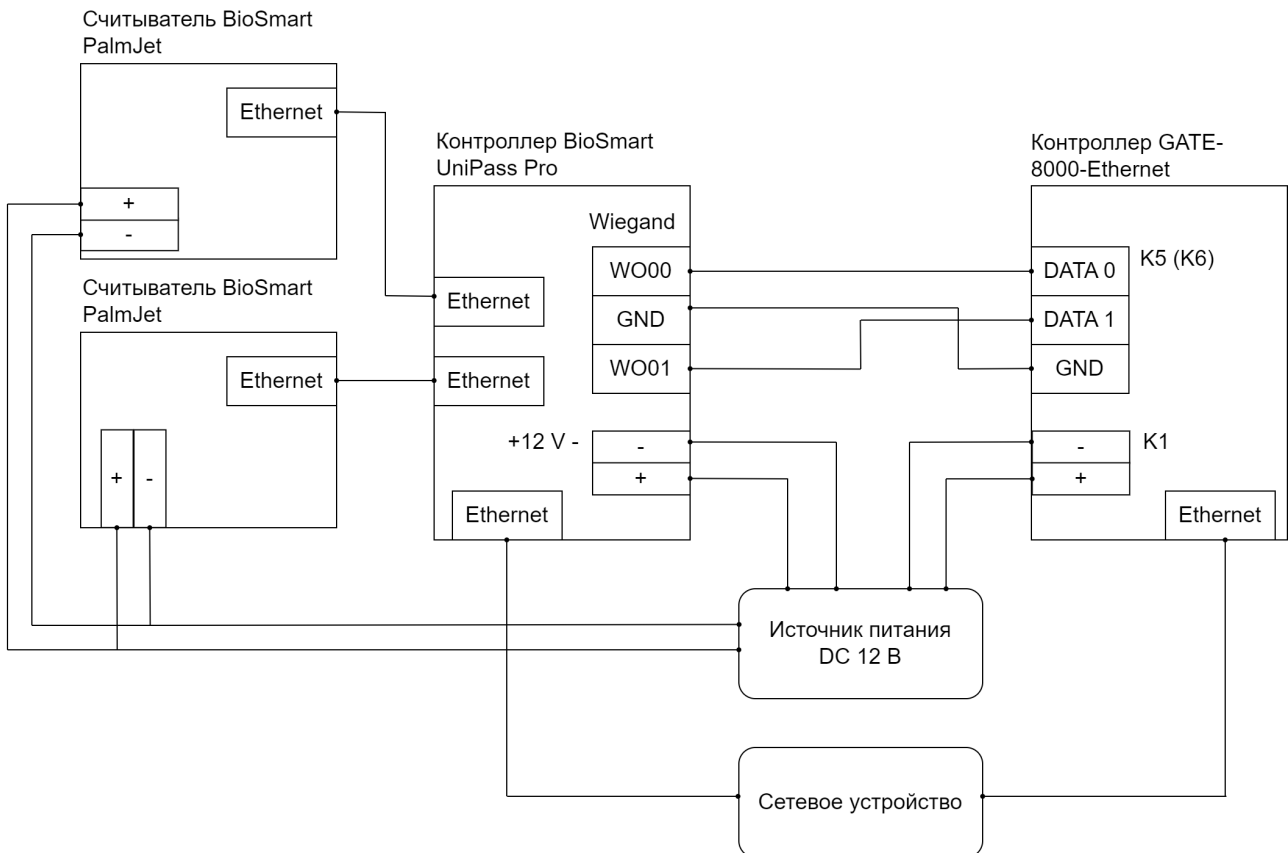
Считыватель BioSmart PalmJet

Ethernet

+

-

Считыватель BioSmart PalmJet

Ethernet

+

-

Контроллер BioSmart UniPass Pro

Wiegand

WO00

GND

WO01

Ethernet

Ethernet

+12 V -

-

+

Ethernet

Контроллер GATE-8000-Ethernet

DATA 0

DATA 1

GND

K5 (K6)

-

+

K1

Ethernet

Источник питания DC 12 В

Сетевое устройство